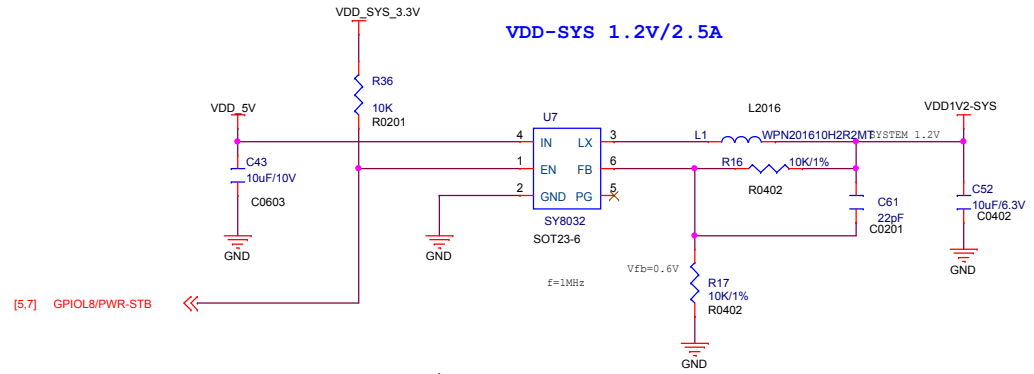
VDD_SYS_3.3V

VDD-SYS 1.2V/2.5A

R36
10K
R0201

VDD_5V

U7
4 IN
1 EN
2 GND
3 LX
6 FB
5 PG
SY8032
SOT23-6

L2016
L1
WPN201610H2R2MT
SYSTEM 1.2V

VDD1V2-SYS

C43
10uF/10V
C0603

GND

GND

R16
10K/1%
R0402

C61
22pF
C0201

C52
10uF/6.3V
C0402

GND

Vfb=0.6V

f=1MHz

R17
10K/1%
R0402

GND

[5,7] GPIOL8/PWR-STB